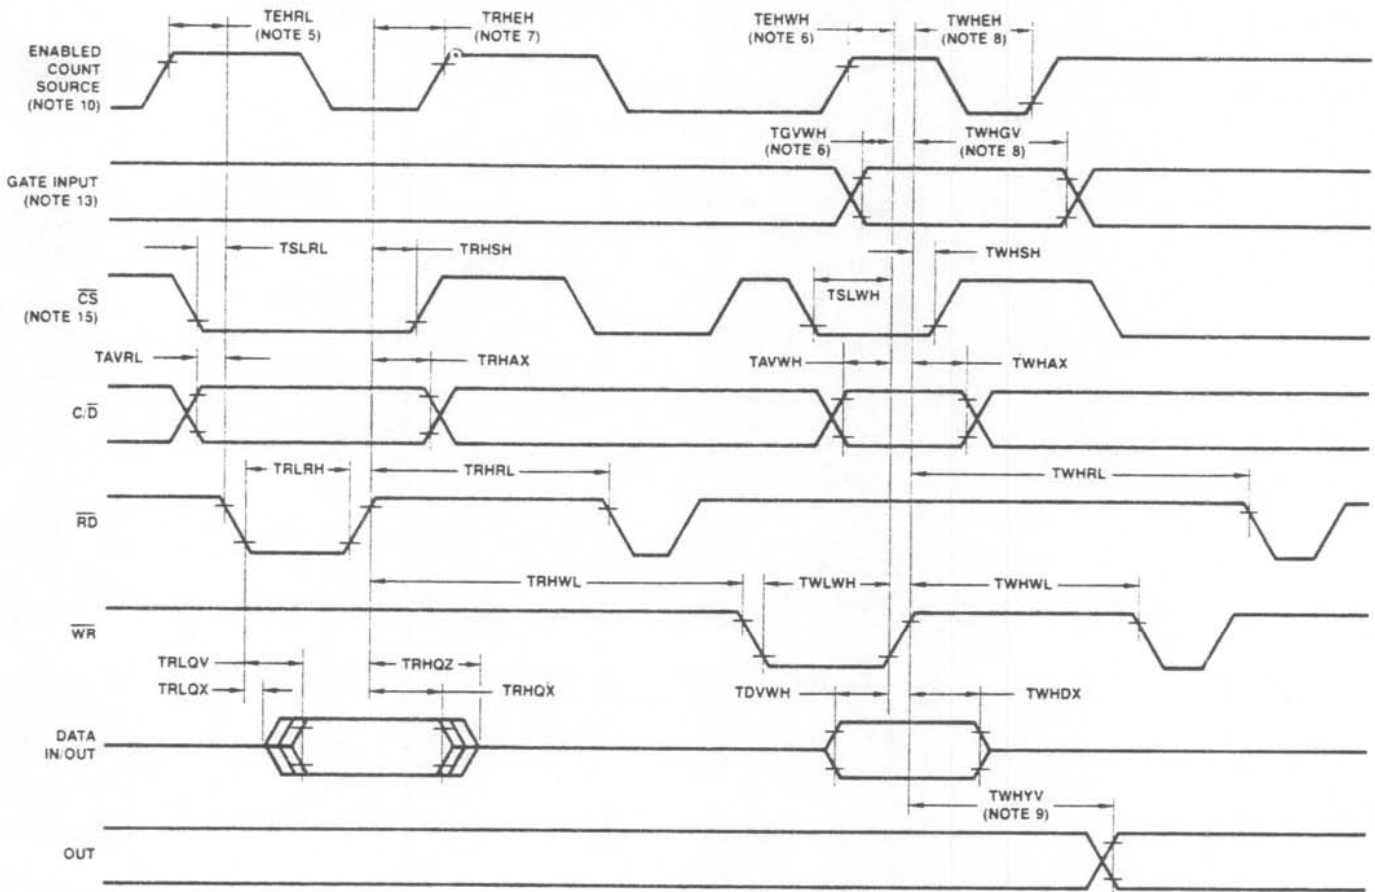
TEHRL
(NOTE 5)

TRHEH
(NOTE 7)

TEHWH
(NOTE 6)

TWHEH
(NOTE 8)

ENABLED
COUNT
SOURCE
(NOTE 10)

TGVWH
(NOTE 6)

TWHGV
(NOTE 8)

GATE INPUT
(NOTE 13)

TSLRL

TRHSH

TWHSH

TSLWH

$\overline{CS}$
(NOTE 15)

TAVRL

TRHAX

TAVWH

TWHAX

$C/\overline{D}$

TRLRH

TRHRL

TWHRL

$\overline{RD}$

TRHWL

TWLWH

TWHWL

$\overline{WR}$

TRLQV

TRHQZ

TRLQX

TRHQX

TDVWH

TWHDX

DATA
IN/OUT

TWHYV
(NOTE 9)

OUT